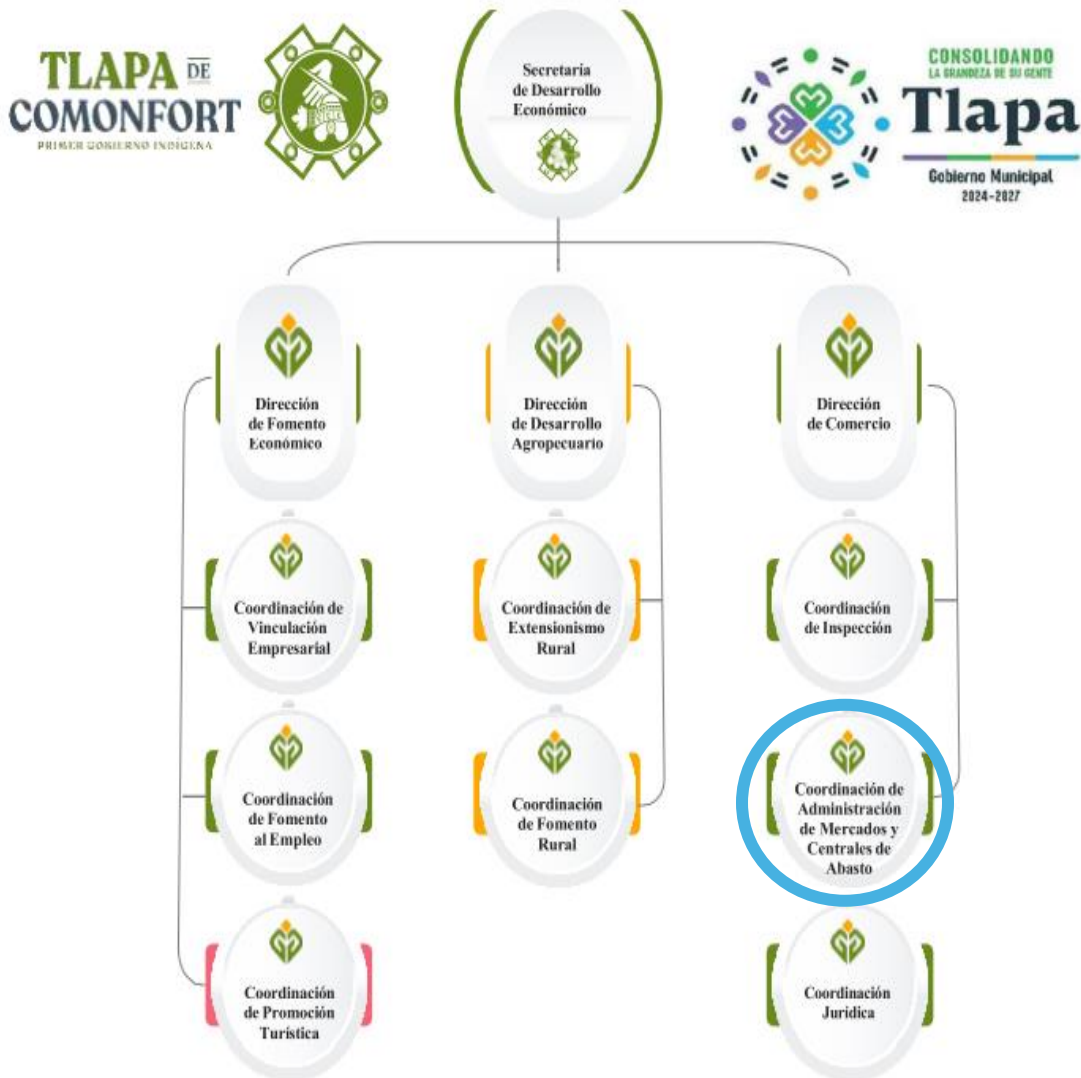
TLAPA DE COMONFORT
PRIMER GOBIERNO INDIGENA

Secretaría de Desarrollo Económico

CONSOLIDANDO
LA GRANDEZA DE SU GENTE
Tlapa
Gobierno Municipal
2024-2027

Dirección de Fomento Económico

Dirección de Desarrollo Agropecuario

Dirección de Comercio

Coordinación de Vinculación Empresarial

Coordinación de Extensionismo Rural

Coordinación de Inspección

Coordinación de Fomento al Empleo

Coordinación de Fomento Rural

Coordinación de Administración de Mercados y Centrales de Abasto

Coordinación de Promoción Turística

Coordinación Jurídica